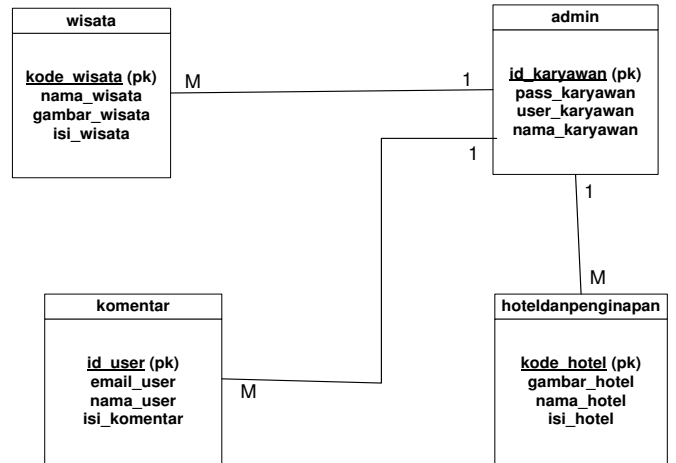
wisata

kode_wisata (pk)
nama_wisata
gambar_wisata
isi_wisata

M

1

admin

id_karyawan (pk)
pass_karyawan
user_karyawan
nama_karyawan

1

1

M

komentar

id_user (pk)
email_user
nama_user
isi_komentar

M

hoteldanpenginapan

kode_hotel (pk)
gambar_hotel
nama_hotel
isi_hotel